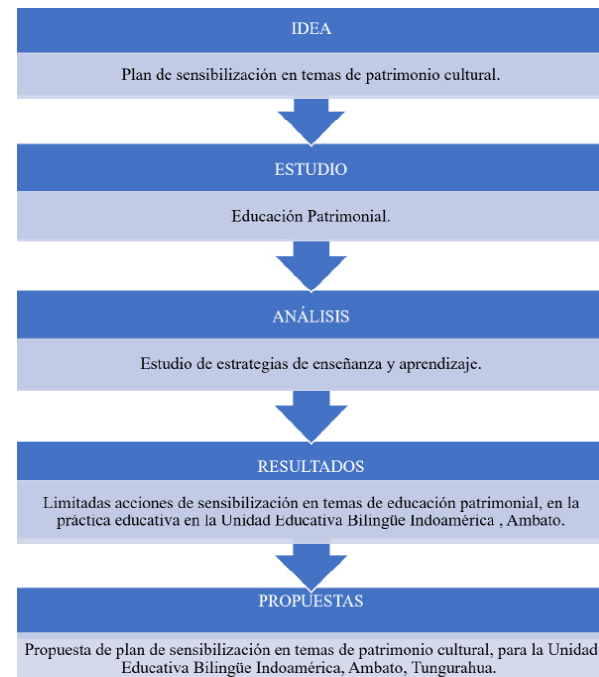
IDEA

Plan de sensibilización en temas de patrimonio cultural.

ESTUDIO

Educación Patrimonial.

ANÁLISIS

Estudio de estrategias de enseñanza y aprendizaje.

RESULTADOS

Limitadas acciones de sensibilización en temas de educación patrimonial, en la práctica educativa en la Unidad Educativa Bilingüe Indoamérica , Ambato.

PROPUESTAS

Propuesta de plan de sensibilización en temas de patrimonio cultural, para la Unidad Educativa Bilingüe Indoamérica, Ambato, Tungurahua.